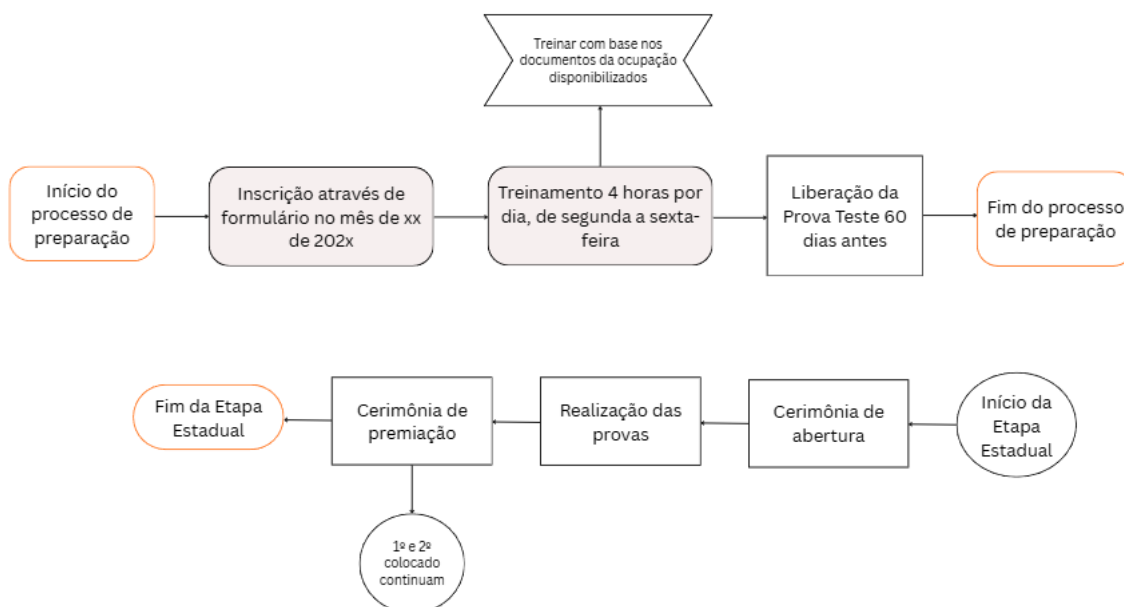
Treinar com base nos documentos da ocupação disponibilizados

Início do processo de preparação

Inscrição através de formulário no mês de xx de 202x

Treinamento 4 horas por dia, de segunda a sexta-feira

Liberação da Prova Teste 60 dias antes

Fim do processo de preparação

Início da Etapa Estadual

Cerimônia de abertura

Realização das provas

Cerimônia de premiação

Fim da Etapa Estadual

1º e 2º colocado continuam